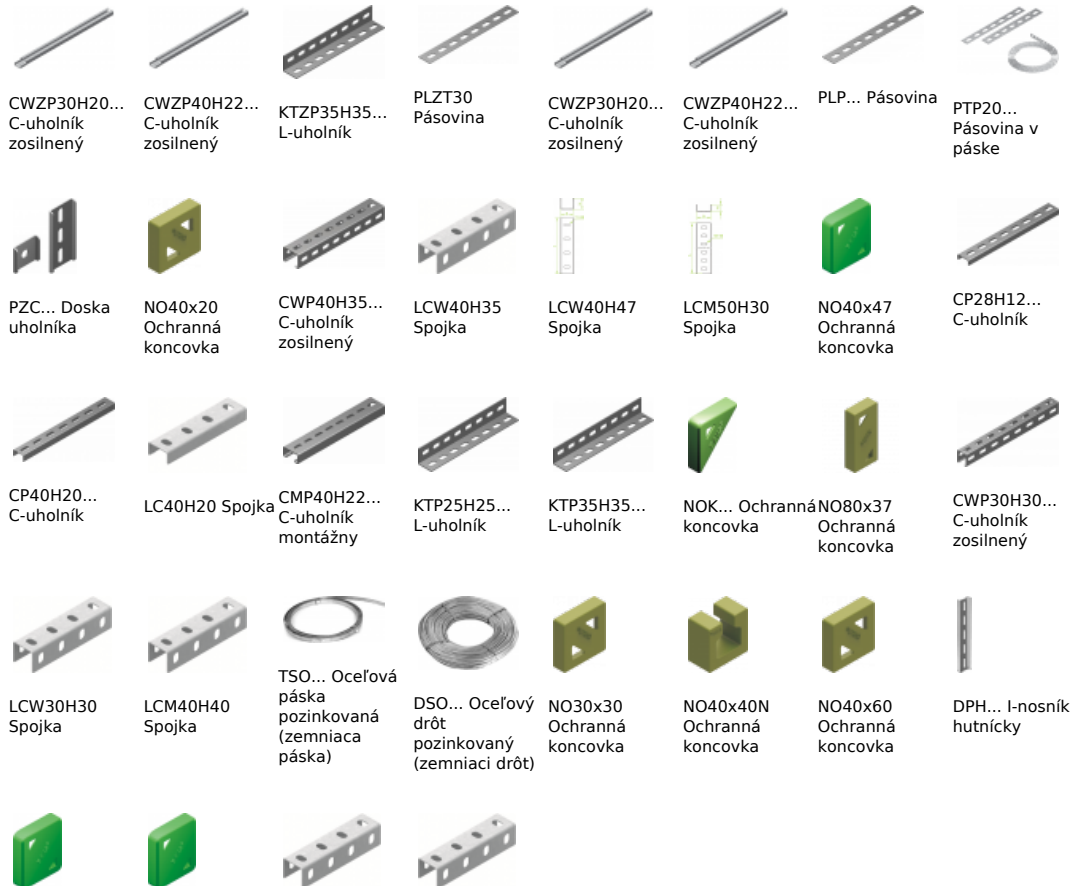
CWZP30H20...
C-uholník zosilnený

CWZP40H22...
C-uholník zosilnený

KTZP35H35...
L-uholník

PLZT30
Pásovina

CWZP30H20...
C-uholník zosilnený

CWZP40H22...
C-uholník zosilnený

PLP... Pásovina

PTP20...
Pásovina v páske

PZC... Doska uholníka

NO40x20
Ochranná koncovka

CWP40H35...
C-uholník zosilnený

LCW40H35
Spojka

LCW40H47
Spojka

LCM50H30
Spojka

NO40x47
Ochranná koncovka

CP28H12...
C-uholník

CP40H20...
C-uholník

LC40H20 Spojka

CMP40H22...
C-uholník montážny

KTP25H25...
L-uholník

KTP35H35...
L-uholník

NOK... Ochranná koncovka

NO80x37
Ochranná koncovka

CWP30H30...
C-uholník zosilnený

LCW30H30
Spojka

LCM40H40
Spojka

TSO... Oceľová páska pozinkovaná (zemniaca páska)

DSO... Oceľový drôt pozinkovaný (zemniaci drôt)

NO30x30
Ochranná koncovka

NO40x40N
Ochranná koncovka

NO40x60
Ochranná koncovka

DPH... I-nosník hutnícky